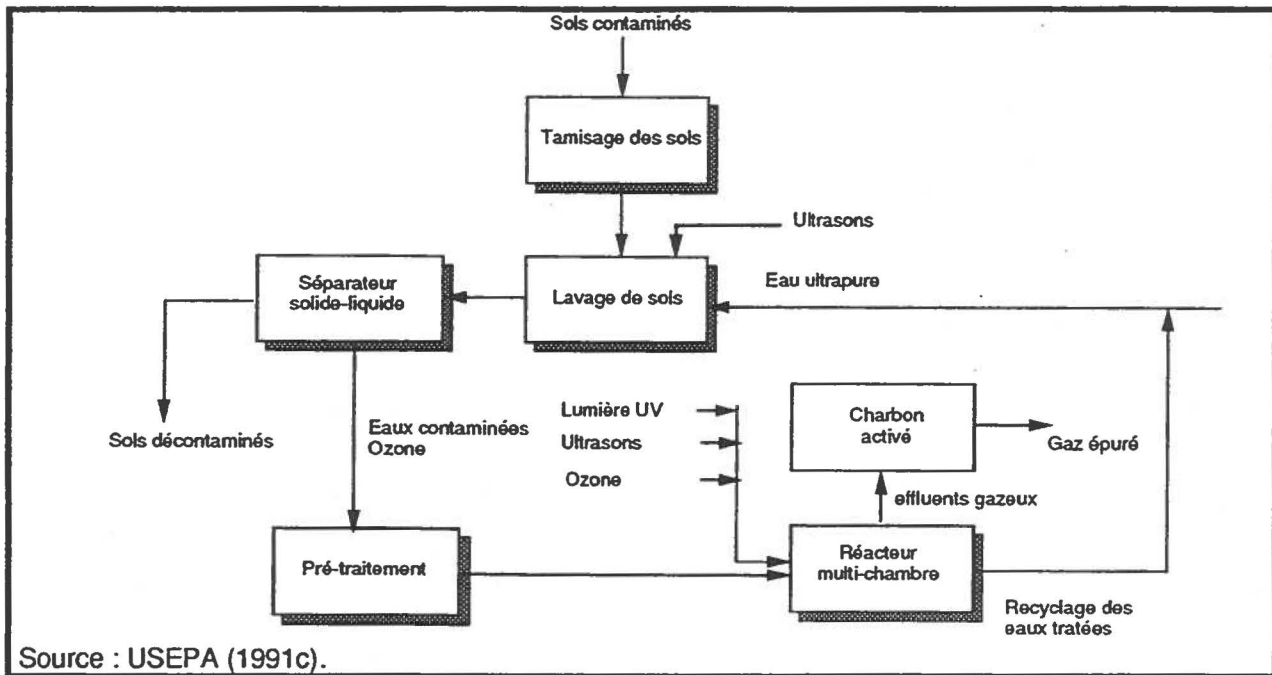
Sols contaminés

Tamisage des sols

Ultrasons

Séparateur solide-liquide

Lavage de sols

Eau ultrapure

Sols décontaminés

Eaux contaminées
Ozone

Lumière UV
Ultrasons
Ozone

Charbon activé

Gaz épuré

effluents gazeux

Pré-traitement

Réacteur multi-chambre

Recyclage des eaux tratées

Source : USEPA (1991c).